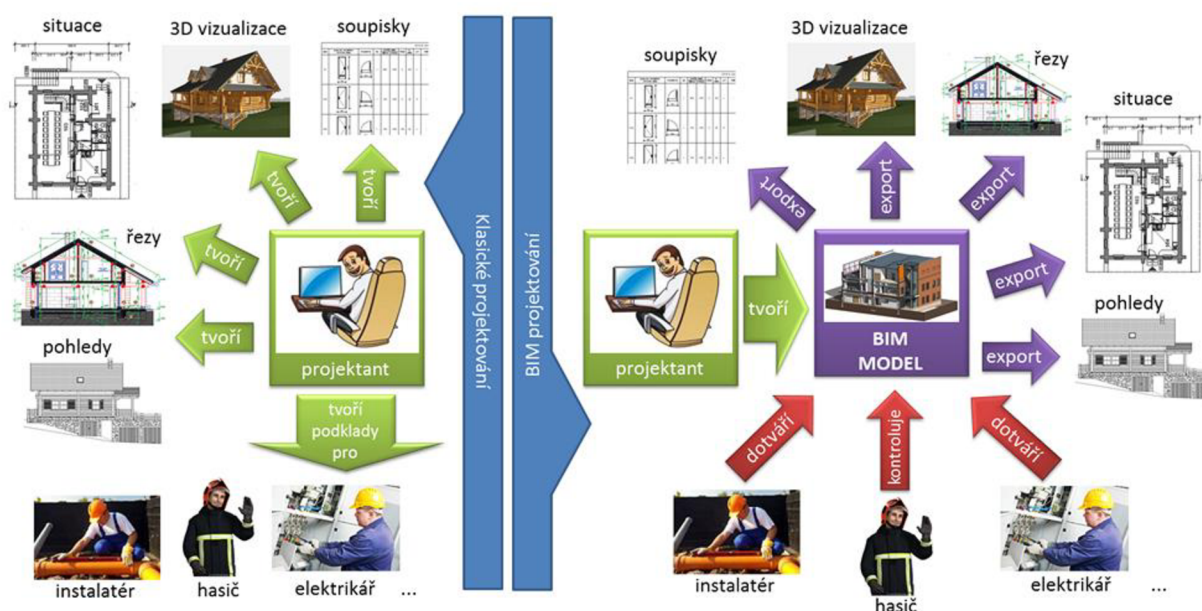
situace

3D vizualizace

soupisky

tvoří

tvoří

řezy

tvoří

tvoří

pohledy

projektant

tvoří podklady pro

instalatér

hasič

elektrikář ...

Klasické projektování

BIM projektování

soupisky

3D vizualizace

řezy

situace

export

export

export

export

export

projektant

tvoří

BIM MODEL

pohledy

dotváří

kontroluje

dotváří

instalatér

hasič

elektrikář ...